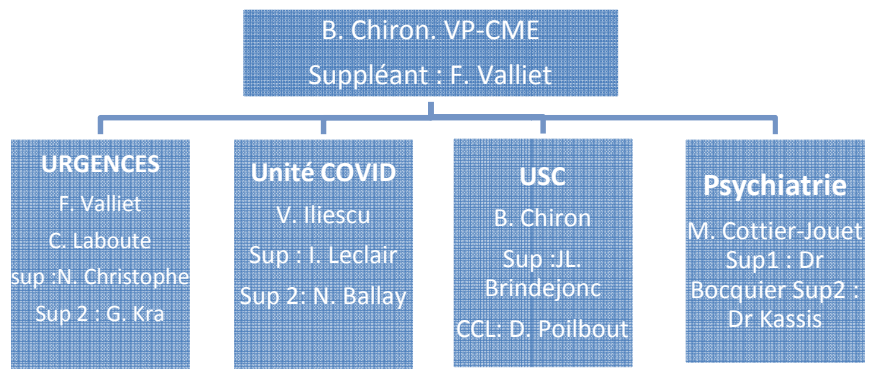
B. Chiron. VP-CME

Suppléant : F. Valliet

URGENCES

F. Valliet

C. Laboute

sup :N. Christophe

Sup 2 : G. Kra

Unité COVID

V. Iliescu

Sup : I. Leclair

Sup 2: N. Ballay

USC

B. Chiron

Sup :JL. Brindejonc

CCL: D. Poilbout

Psychiatrie

M. Cottier-Jouet

Sup1 : Dr Bocquier Sup2 : Dr Kassis